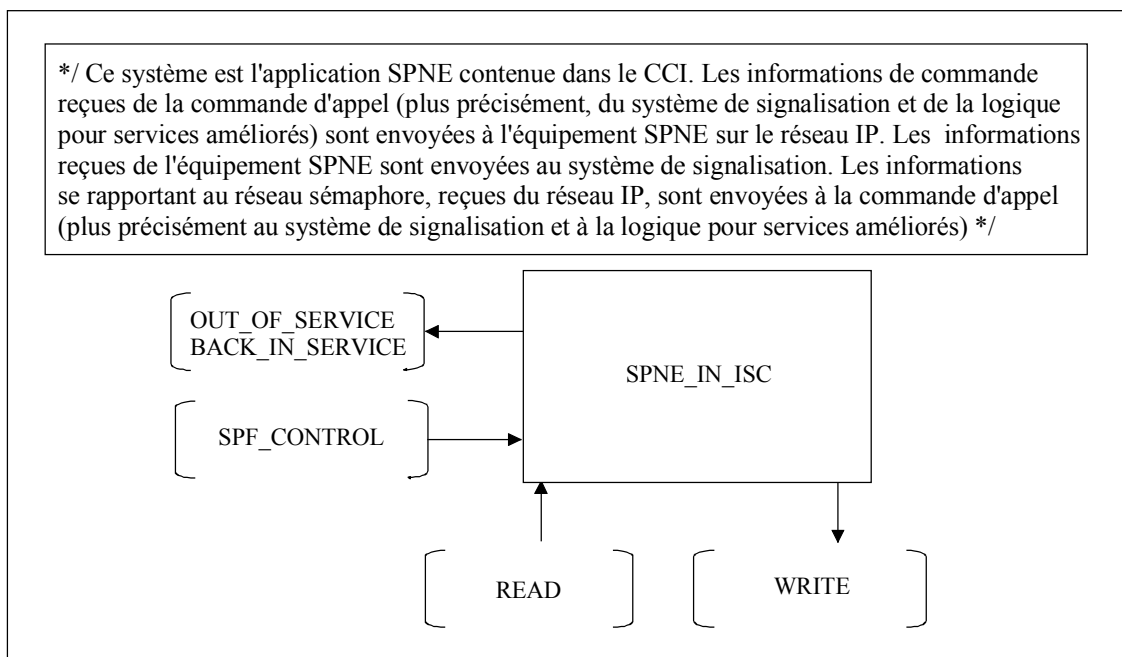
*/ Ce système est l'application SPNE contenue dans le CCI. Les informations de commande reçues de la commande d'appel (plus précisément, du système de signalisation et de la logique pour services améliorés) sont envoyées à l'équipement SPNE sur le réseau IP. Les informations reçues de l'équipement SPNE sont envoyées au système de signalisation. Les informations se rapportant au réseau sémaphore, reçues du réseau IP, sont envoyées à la commande d'appel (plus précisément au système de signalisation et à la logique pour services améliorés) */

OUT_OF_SERVICE
BACK_IN_SERVICE

SPNE_IN_ISC

SPF_CONTROL

READ

WRITE